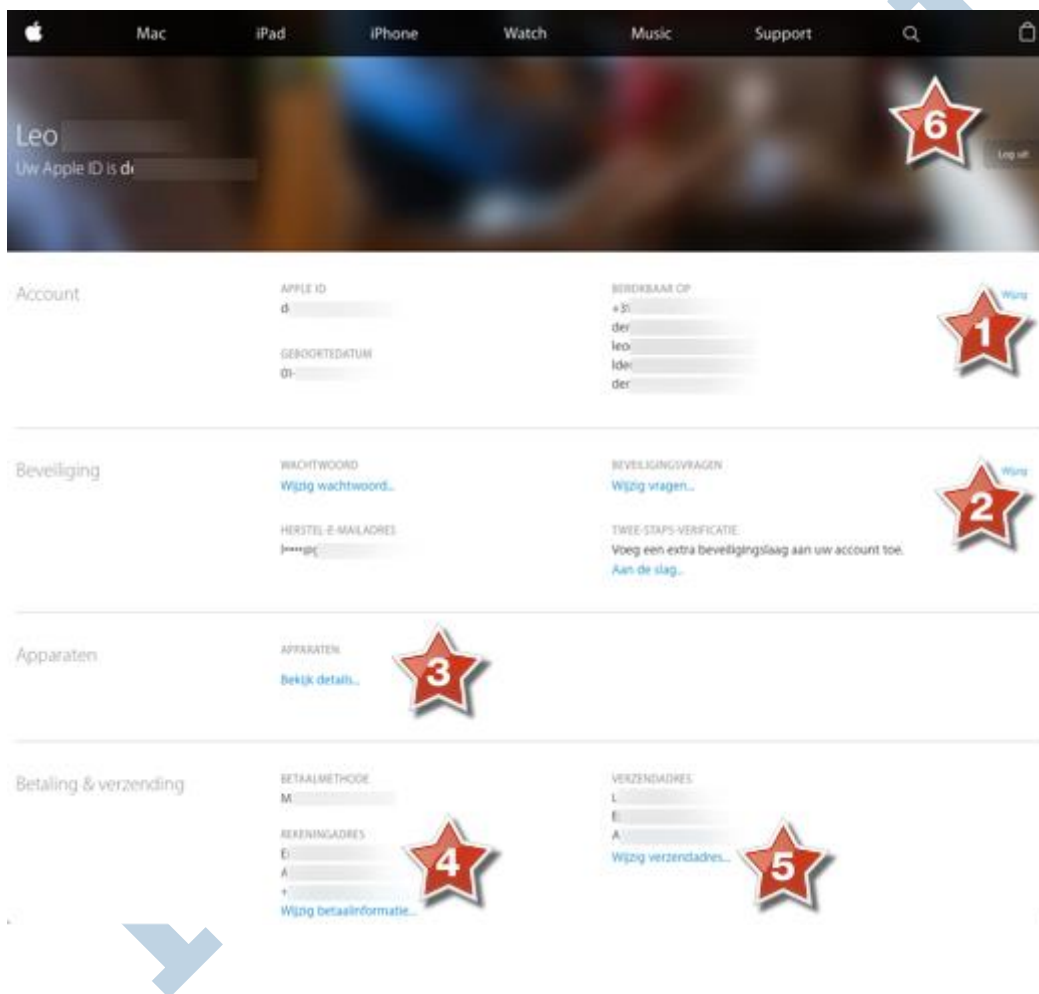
Mac iPad iPhone Watch Music Support

Leo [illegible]
Uw Apple ID is d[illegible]

6

Log uit

Account

APPLE ID
d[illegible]

GEBOORTEDATUM
01-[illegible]

BEREIKBAAR OP
+31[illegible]
der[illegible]
leo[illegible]
lde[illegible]
der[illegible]

Wijzig

1

Beveiliging

WACHTWOORD
Wijzig wachtwoord...

HERSTEL-E-MAILADRES
l•••••@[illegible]

BEVEILIGINGSVRAGEN
Wijzig vragen...

TWEE-STAPS-VERIFICATIE
Voeg een extra beveiligingslaag aan uw account toe.
Aan de slag...

Wijzig

2

Apparaten

APPARATEN
Bekijk details...

3

Betaling & verzending

BETAALMETHODE
M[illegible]

REKENINGADRES
E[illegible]
A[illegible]
+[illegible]
Wijzig betaalinformatie...

4

VERZENDADRES
L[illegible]
E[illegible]
A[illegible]
Wijzig verzendadres...

5